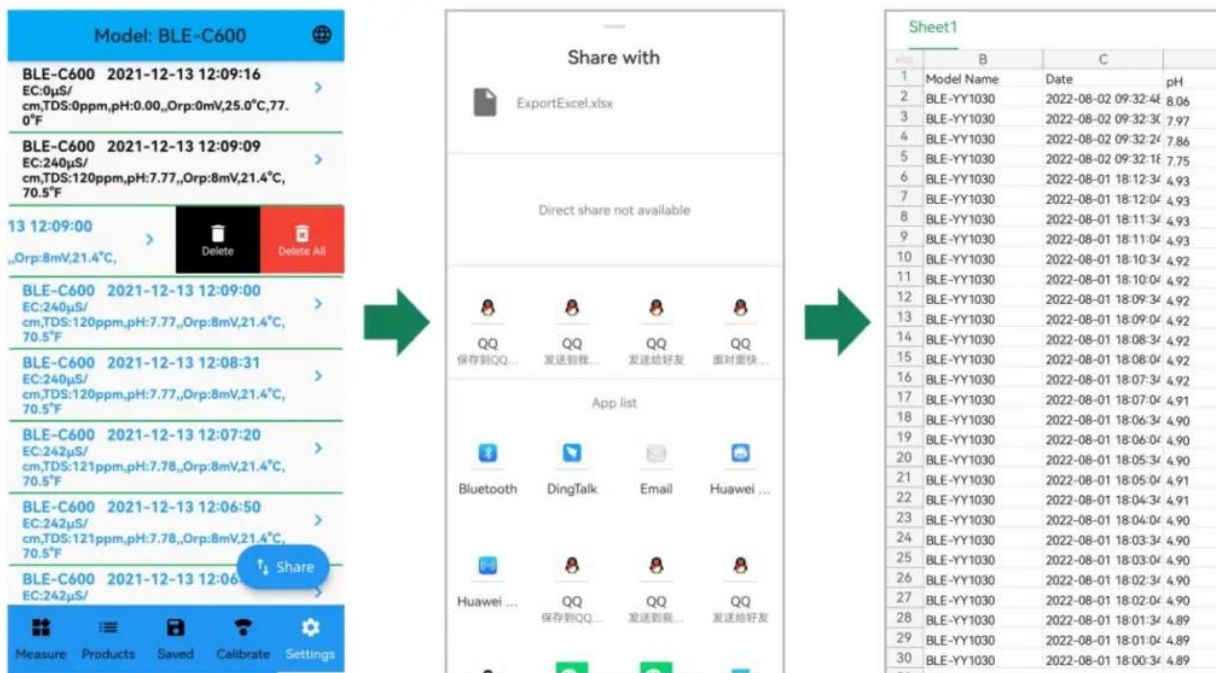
Model: BLE-C600

BLE-C600 2021-12-13 12:09:16
EC:0μS/cm,TDS:0ppm,pH:0.00,,Orp:0mV,25.0°C,77.0°F

BLE-C600 2021-12-13 12:09:09
EC:240μS/cm,TDS:120ppm,pH:7.77,,Orp:8mV,21.4°C,70.5°F

13 12:09:00
,,Orp:8mV,21.4°C,

Delete
Delete All

BLE-C600 2021-12-13 12:09:00
EC:240μS/cm,TDS:120ppm,pH:7.77,,Orp:8mV,21.4°C,70.5°F

BLE-C600 2021-12-13 12:08:31
EC:240μS/cm,TDS:120ppm,pH:7.77,,Orp:8mV,21.4°C,70.5°F

BLE-C600 2021-12-13 12:07:20
EC:242μS/cm,TDS:121ppm,pH:7.78,,Orp:8mV,21.4°C,70.5°F

BLE-C600 2021-12-13 12:06:50
EC:242μS/cm,TDS:121ppm,pH:7.78,,Orp:8mV,21.4°C,70.5°F

BLE-C600 2021-12-13 12:06
EC:242μS/

Share

Measure Products Saved Calibrate Settings

Share with

ExportExcel.xlsx

Direct share not available

QQ 保存到QQ...
QQ 发送到我...
QQ 发送给好友
QQ 面对面快...

App list

Bluetooth
DingTalk
Email
Huawei ...

Huawei ...
QQ 保存到QQ...
QQ 发送到我...
QQ 发送给好友

Sheet1

| | B | C | |
|---|---|---|---|
| 1 | Model Name | Date | pH |
| 2 | BLE-YY1030 | 2022-08-02 09:32:48 | 8.06 |
| 3 | BLE-YY1030 | 2022-08-02 09:32:30 | 7.97 |
| 4 | BLE-YY1030 | 2022-08-02 09:32:24 | 7.86 |
| 5 | BLE-YY1030 | 2022-08-02 09:32:18 | 7.75 |
| 6 | BLE-YY1030 | 2022-08-01 18:12:34 | 4.93 |
| 7 | BLE-YY1030 | 2022-08-01 18:12:04 | 4.93 |
| 8 | BLE-YY1030 | 2022-08-01 18:11:34 | 4.93 |
| 9 | BLE-YY1030 | 2022-08-01 18:11:04 | 4.93 |
| 10 | BLE-YY1030 | 2022-08-01 18:10:34 | 4.92 |
| 11 | BLE-YY1030 | 2022-08-01 18:10:04 | 4.92 |
| 12 | BLE-YY1030 | 2022-08-01 18:09:34 | 4.92 |
| 13 | BLE-YY1030 | 2022-08-01 18:09:04 | 4.92 |
| 14 | BLE-YY1030 | 2022-08-01 18:08:34 | 4.92 |
| 15 | BLE-YY1030 | 2022-08-01 18:08:04 | 4.92 |
| 16 | BLE-YY1030 | 2022-08-01 18:07:34 | 4.92 |
| 17 | BLE-YY1030 | 2022-08-01 18:07:04 | 4.91 |
| 18 | BLE-YY1030 | 2022-08-01 18:06:34 | 4.90 |
| 19 | BLE-YY1030 | 2022-08-01 18:06:04 | 4.90 |
| 20 | BLE-YY1030 | 2022-08-01 18:05:34 | 4.90 |
| 21 | BLE-YY1030 | 2022-08-01 18:05:04 | 4.91 |
| 22 | BLE-YY1030 | 2022-08-01 18:04:34 | 4.91 |
| 23 | BLE-YY1030 | 2022-08-01 18:04:04 | 4.90 |
| 24 | BLE-YY1030 | 2022-08-01 18:03:34 | 4.90 |
| 25 | BLE-YY1030 | 2022-08-01 18:03:04 | 4.90 |
| 26 | BLE-YY1030 | 2022-08-01 18:02:34 | 4.90 |
| 27 | BLE-YY1030 | 2022-08-01 18:02:04 | 4.90 |
| 28 | BLE-YY1030 | 2022-08-01 18:01:34 | 4.89 |
| 29 | BLE-YY1030 | 2022-08-01 18:01:04 | 4.89 |
| 30 | BLE-YY1030 | 2022-08-01 18:00:34 | 4.89 |